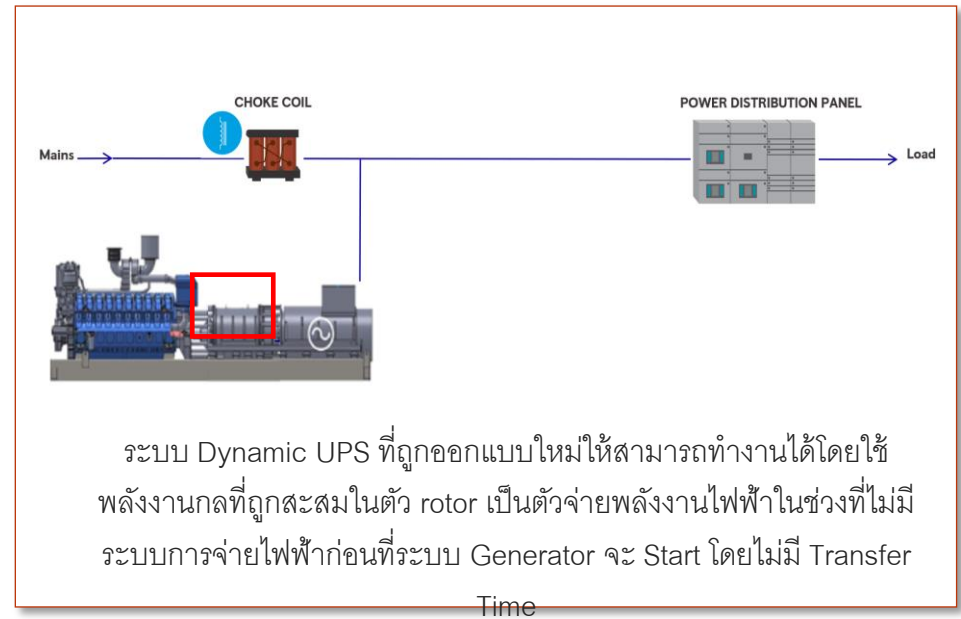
CHOKE COIL

POWER DISTRIBUTION PANEL

Mains

Load

ระบบ Dynamic UPS ที่ถูกออกแบบใหม่ให้สามารถทำงานได้โดยใช้พลังงานกลที่ถูกสะสมในตัว rotor เป็นตัวจ่ายพลังงานไฟฟ้าในช่วงที่ไม่มีระบบการจ่ายไฟฟ้าก่อนที่ระบบ Generator จะ Start โดยไม่มี Transfer Time